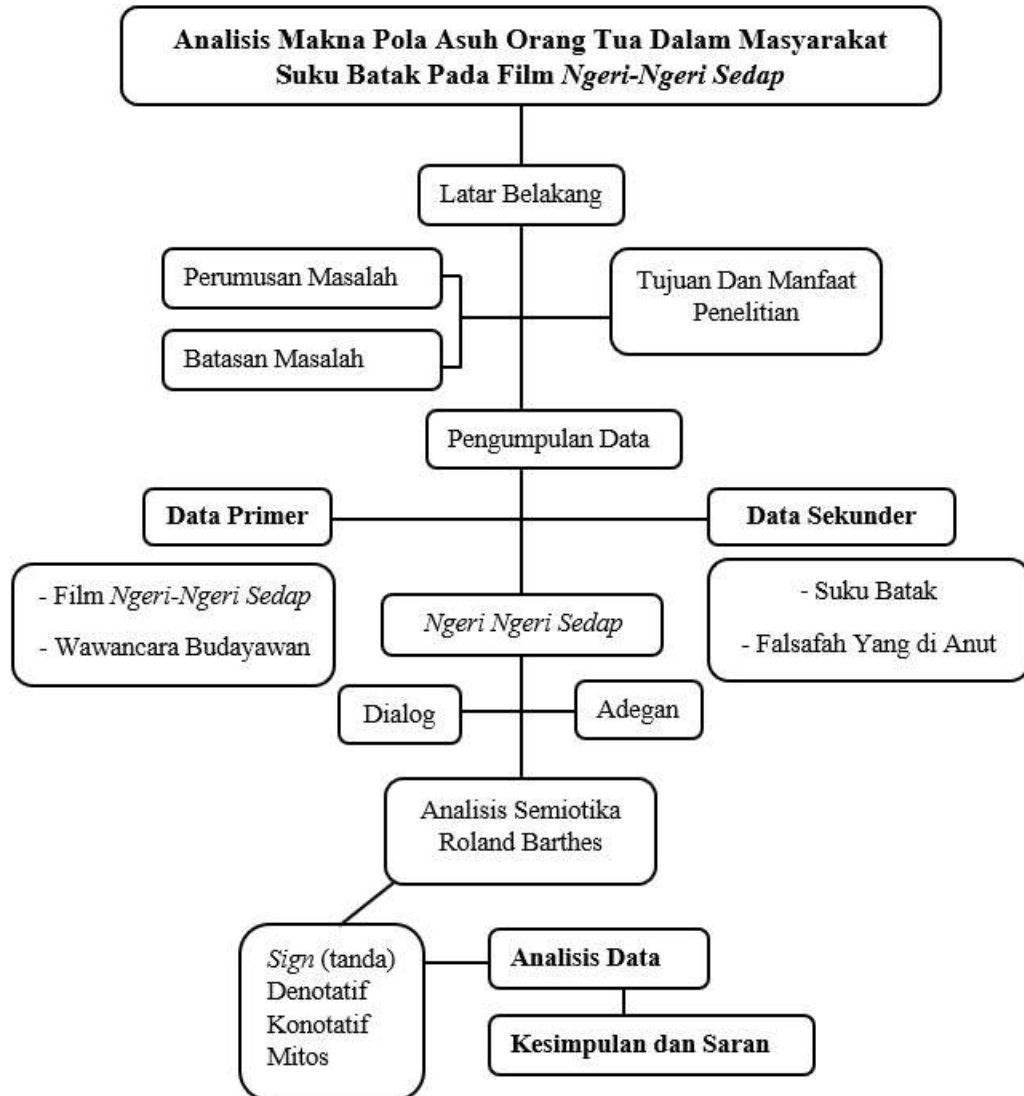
Analisis Makna Pola Asuh Orang Tua Dalam Masyarakat Suku Batak Pada Film Ngeri-Ngeri Sedap

Latar Belakang

Perumusan Masalah

Batasan Masalah

Tujuan Dan Manfaat Penelitian

Pengumpulan Data

Data Primer

Data Sekunder

- Film Ngeri-Ngeri Sedap
- Wawancara Budayawan

Ngeri Ngeri Sedap

- Suku Batak
- Falsafah Yang di Anut

Dialog

Adegan

Analisis Semiotika Roland Barthes

Sign (tanda)
Denotatif
Konotatif
Mitos

Analisis Data

Kesimpulan dan Saran